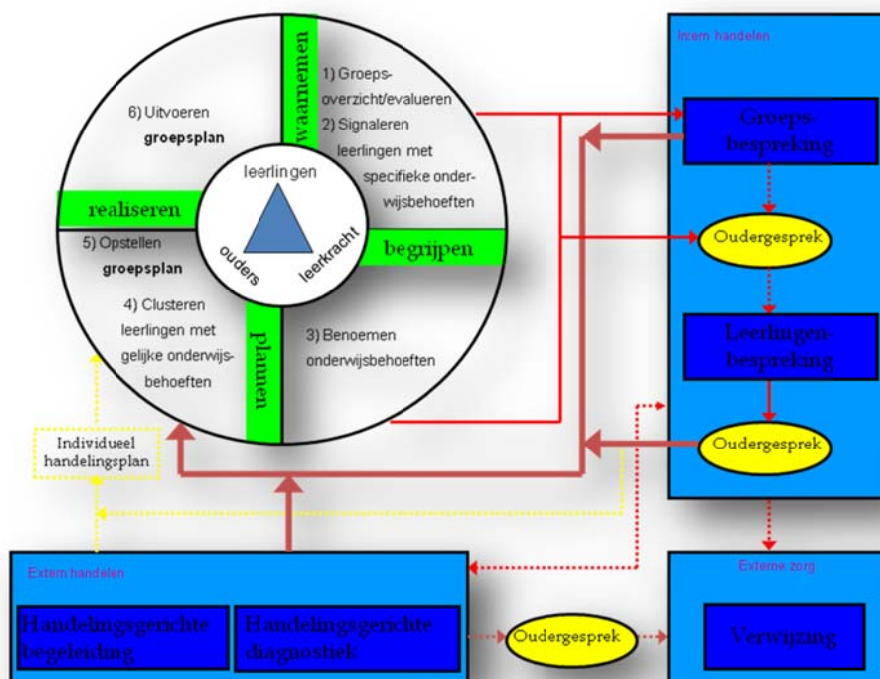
waarnemen

1) Groepsoverzicht/evalueren
2) Signaleren leerlingen met specifieke onderwijsbehoeften

6) Uitvoeren
groepsplan

leerlingen
ouders
leerkracht

realiseren

begrijpen

5) Opstellen
groepsplan

4) Clusteren leerlingen met gelijke onderwijsbehoeften

3) Benoemen onderwijsbehoeften

plannen

Individueel handelingsplan

Intern handelen

Groepsbespreking

Oudergesprek

Leerlingenbespreking

Oudergesprek

Extern handelen

Handelingsgerichte begeleiding

Handelingsgerichte diagnostiek

Oudergesprek

Externe zorg

Verwijzing